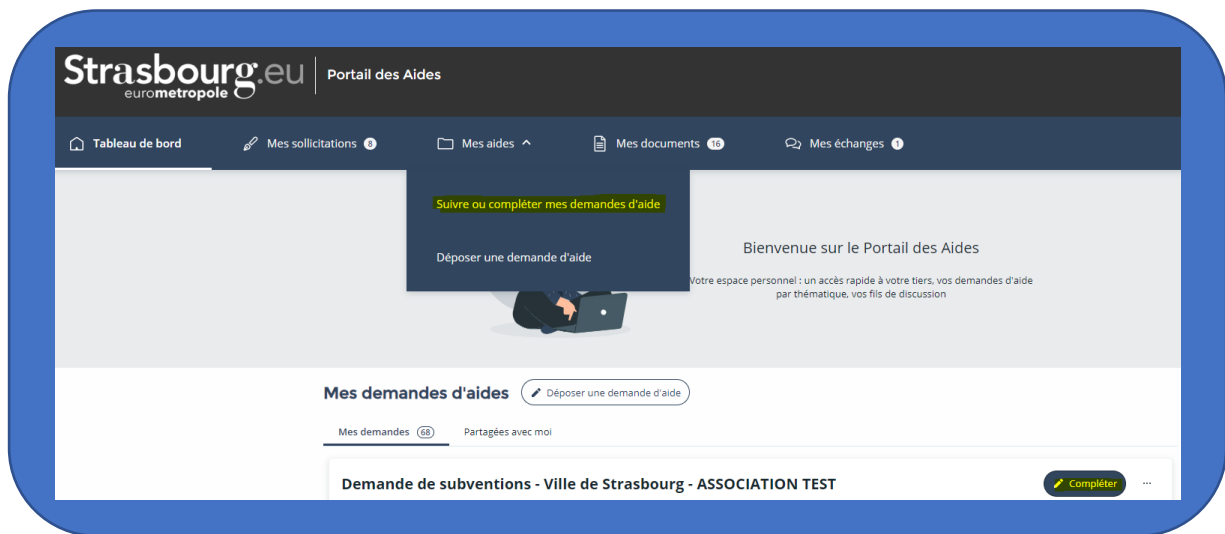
Strasbourg.eu eurométropole

Portail des Aides

Tableau de bord

Mes sollicitations 8

Mes aides

Mes documents 16

Mes échanges 1

Suivre ou compléter mes demandes d'aide

Déposer une demande d'aide

Bienvenue sur le Portail des Aides

Votre espace personnel : un accès rapide à votre tiers, vos demandes d'aide par thématique, vos fils de discussion

Mes demandes d'aides

Déposer une demande d'aide

Mes demandes 68

Partagées avec moi

Demande de subventions - Ville de Strasbourg - ASSOCIATION TEST

Compléter

...